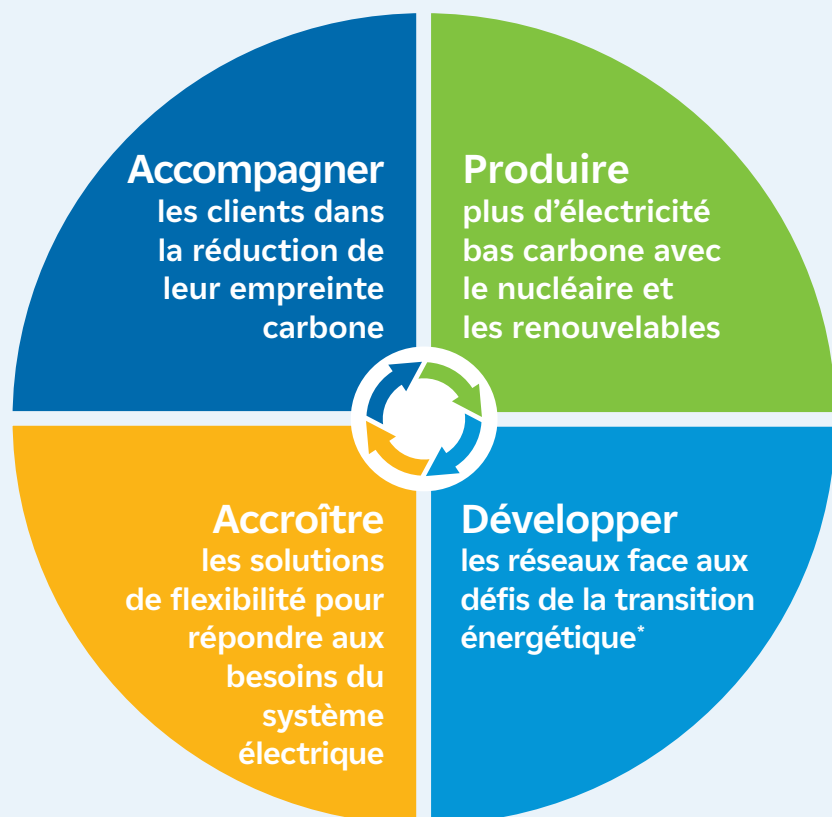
Accompagner
les clients dans la réduction de leur empreinte carbone

Produire
plus d'électricité bas carbone avec le nucléaire et les renouvelables

Accroître
les solutions de flexibilité pour répondre aux besoins du système électrique

Développer
les réseaux face aux défis de la transition énergétique*